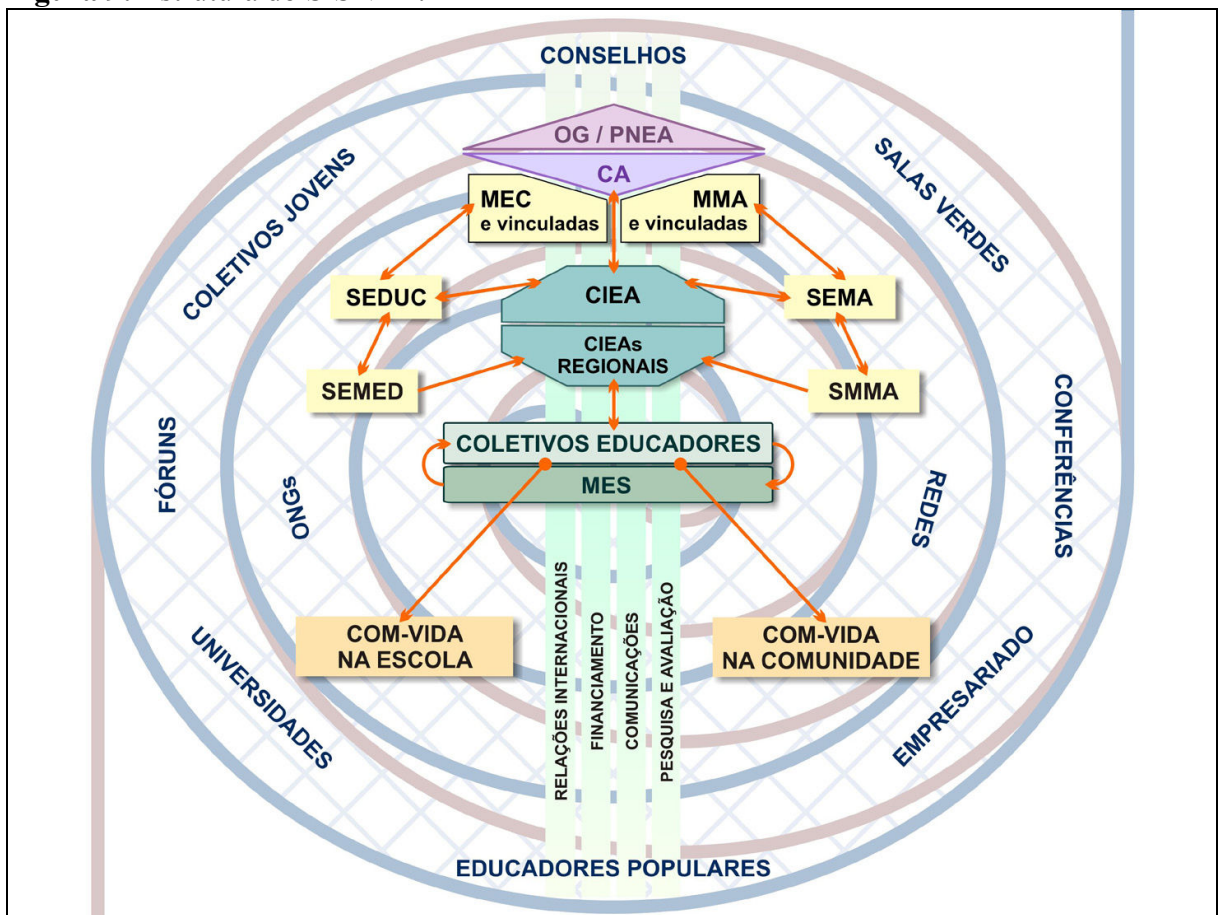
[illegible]

CONSELHOS

OG / PNEA

CA

MEC e vinculadas

MMA e vinculadas

COLETIVOS JOVENS

SALAS VERDES

SEDUC

CIEA

SEMA

CIEAs REGIONAIS

SEMED

SMMA

FÓRUNS

ONGs

COLETIVOS EDUCADORES

MES

REDES

CONFERÊNCIAS

RELAÇÕES INTERNACIONAIS

FINANCIAMENTO

COMUNICAÇÕES

PESQUISA E AVALIAÇÃO

COM-VIDA NA ESCOLA

COM-VIDA NA COMUNIDADE

UNIVERSIDADES

EMPRESARIADO

EDUCADORES POPULARES